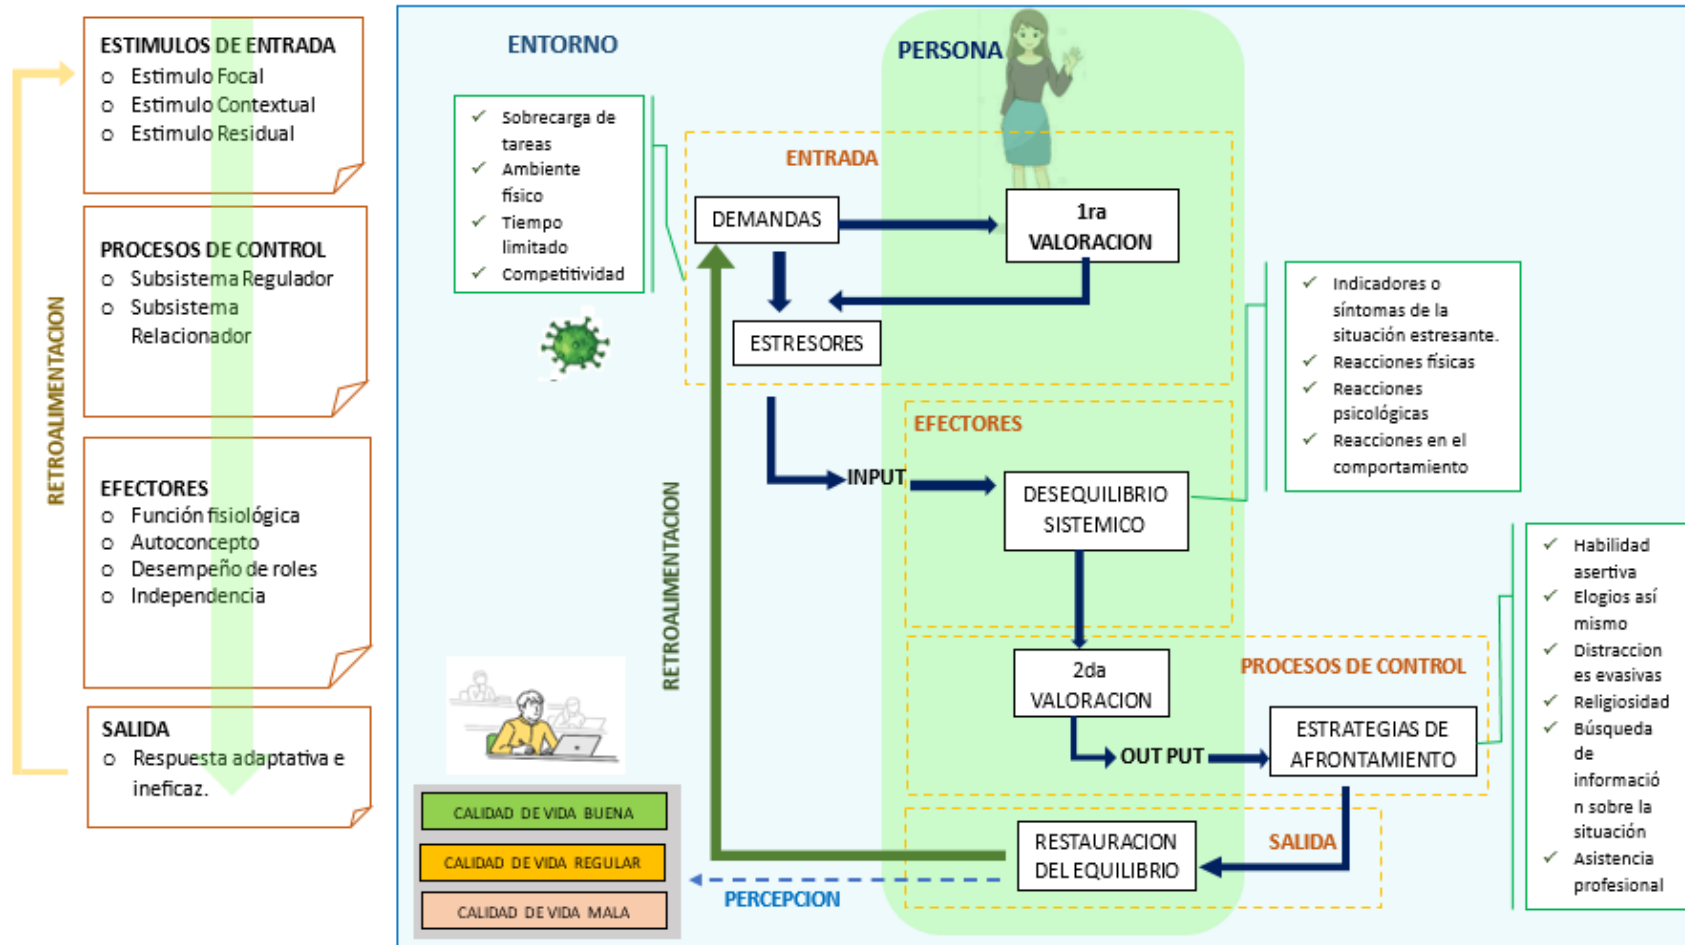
ESTIMULOS DE ENTRADA
o Estimulo Focal
o Estimulo Contextual
o Estimulo Residual

PROCESOS DE CONTROL
o Subsistema Regulador
o Subsistema Relacionador

EFECTORES
o Función fisiológica
o Autoconcepto
o Desempeño de roles
o Independencia

SALIDA
o Respuesta adaptativa e ineficaz.

RETROALIMENTACION

ENTORNO

PERSONA

✓ Sobrecarga de tareas
✓ Ambiente físico
✓ Tiempo limitado
✓ Competitividad

ENTRADA

DEMANDAS

1ra VALORACION

ESTRESORES

EFECTORES

INPUT

DESEQUILIBRIO SISTEMICO

✓ Indicadores o síntomas de la situación estresante.
✓ Reacciones físicas
✓ Reacciones psicológicas
✓ Reacciones en el comportamiento

RETROALIMENTACION

2da VALORACION

PROCESOS DE CONTROL

OUT PUT

ESTRATEGIAS DE AFRONTAMIENTO

✓ Habilidad asertiva
✓ Elogios así mismo
✓ Distraccion es evasivas
✓ Religiosidad
✓ Búsqueda de información sobre la situación
✓ Asistencia profesional

CALIDAD DE VIDA BUENA
CALIDAD DE VIDA REGULAR
CALIDAD DE VIDA MALA

RESTAURACION DEL EQUILIBRIO

SALIDA

PERCEPCION